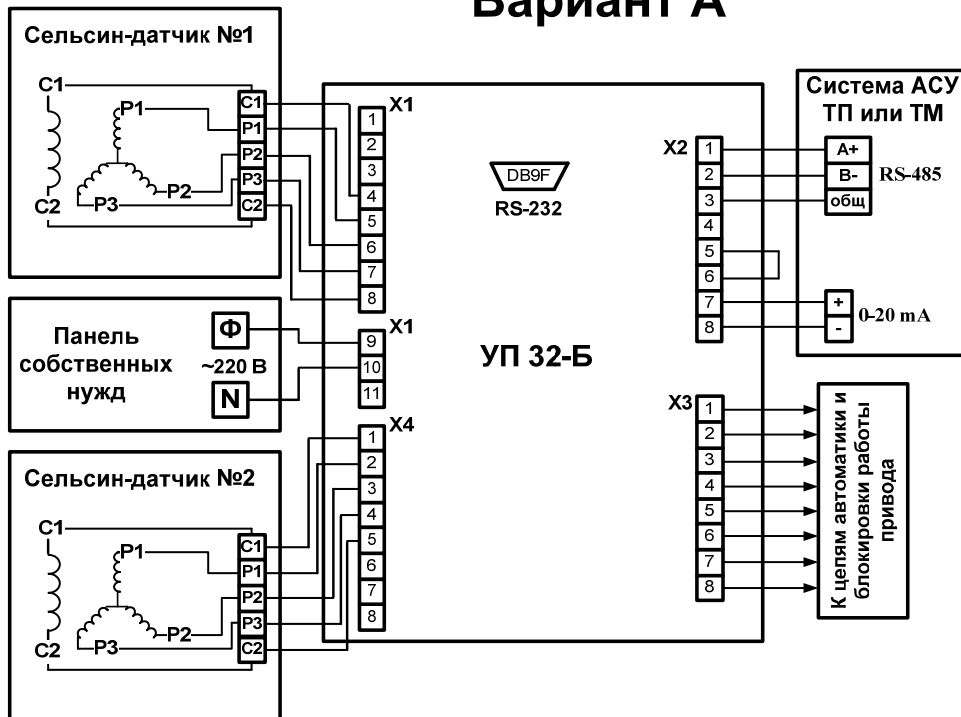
Вариант А

Сельсин-датчик №1

C1
P1
P2
P3
C2
C1
P1
P2
P3
C2

X1
1
2
3
4
5
6
7
8

DB9F
RS-232

X2
1
2
3
4
5
6
7
8

Система АСУ ТП или ТМ
A+
B-
общ
RS-485

+
-
0-20 mA

Панель собственных нужд
Ф
~220 В
N

X1
9
10
11

УП 32-Б

X4
1
2
3
4
5
6
7
8

X3
1
2
3
4
5
6
7
8

К цепям автоматики и блокировки работы привода

Сельсин-датчик №2

C1
P1
P2
P3
C2
C1
P1
P2
P3
C2